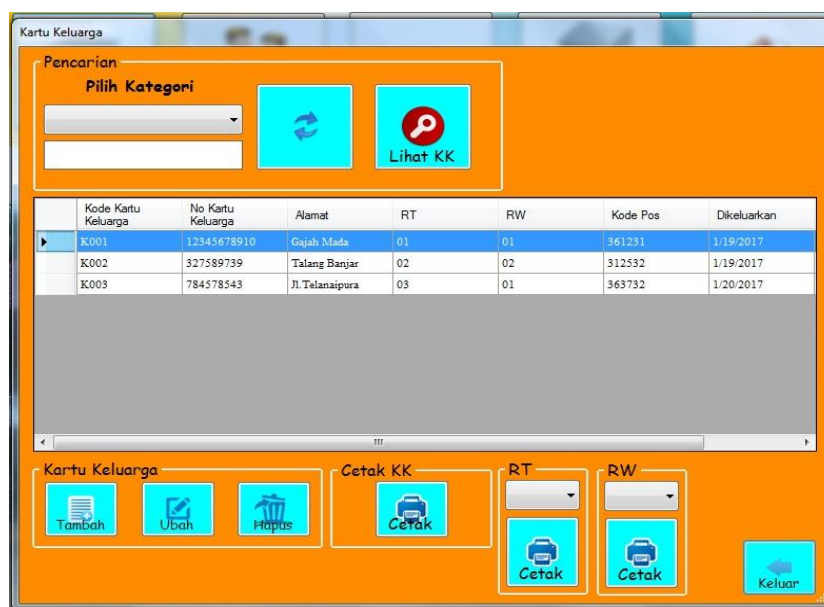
Kartu Keluarga

Pencarian

Pilih Kategori

Lihat KK

| Kode Kartu Keluarga | No Kartu Keluarga | Alamat | RT | RW | Kode Pos | Dikeluarkan |
|---|---|---|---|---|---|---|
| K001 | 12345678910 | Gajah Mada | 01 | 01 | 361231 | 1/19/2017 |
| K002 | 327589739 | Talang Banjar | 02 | 02 | 312532 | 1/19/2017 |
| K003 | 784578543 | Jl.Telanaipura | 03 | 01 | 363732 | 1/20/2017 |

Kartu Keluarga

Tambah Ubah Hapus

Cetak KK

Cetak

RT

Cetak

RW

Cetak

Keluar